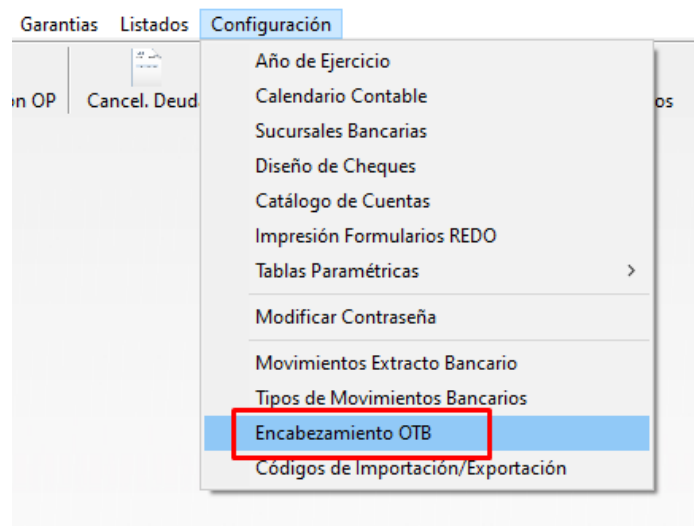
Garantias Listados Configuración

n OP Cancel. Deud

os

Año de Ejercicio
Calendario Contable
Sucursales Bancarias
Diseño de Cheques
Catálogo de Cuentas
Impresión Formularios REDO
Tablas Paramétricas >
Modificar Contraseña
Movimientos Extracto Bancario
Tipos de Movimientos Bancarios
Encabezamiento OTB
Códigos de Importación/Exportación